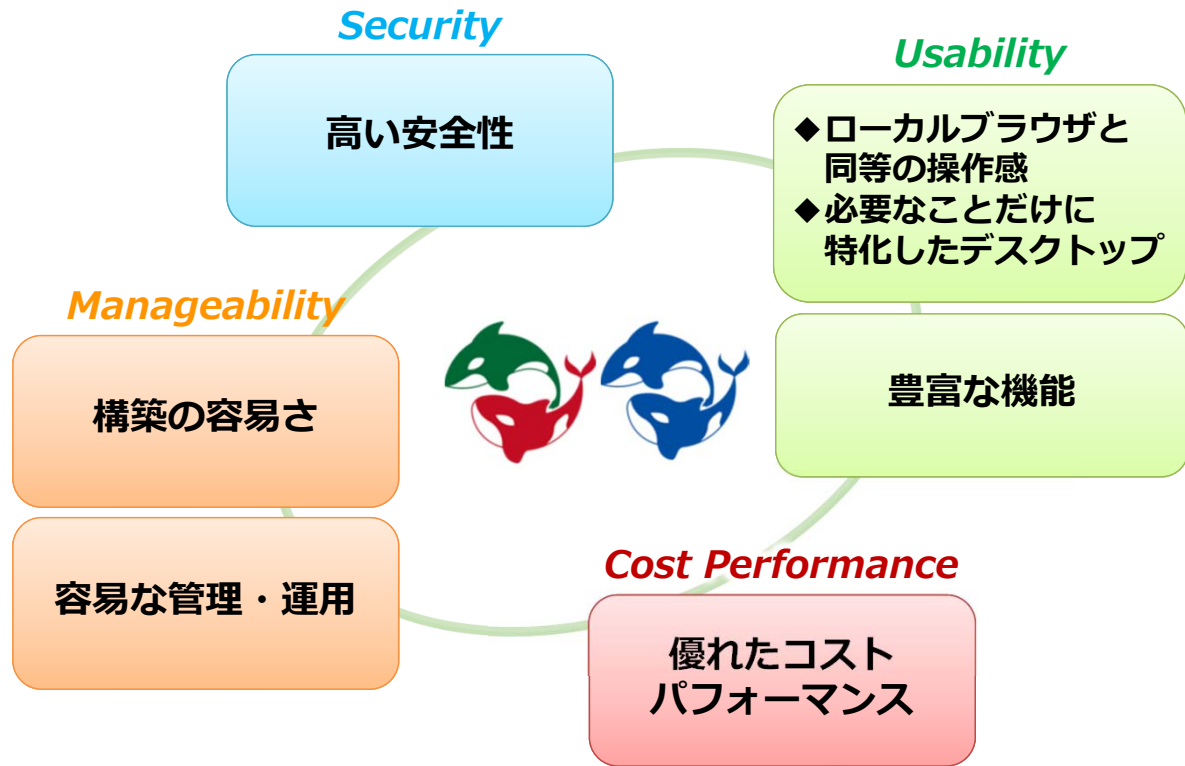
Security

高い安全性

Usability

◆ローカルブラウザと同等の操作感
◆必要なことだけに特化したデスクトップ

豊富な機能

Manageability

構築の容易さ

容易な管理・運用

Cost Performance

優れたコストパフォーマンス